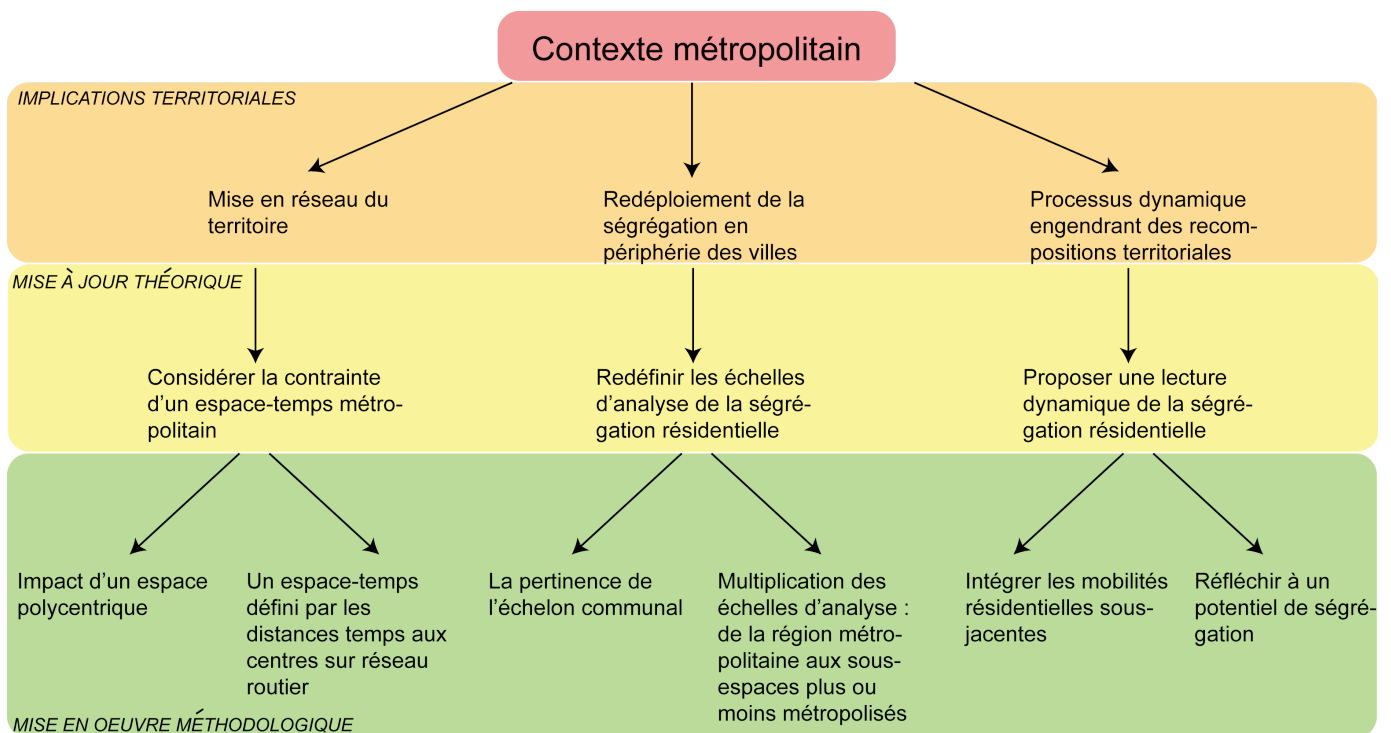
Contexte métropolitain

IMPLICATIONS TERRITORIALES

Mise en réseau du territoire

Redéploiement de la ségrégation en périphérie des villes

Processus dynamique engendrant des recompositions territoriales

MISE À JOUR THÉORIQUE

Considérer la contrainte d'un espace-temps métropolitain

Redéfinir les échelles d'analyse de la ségrégation résidentielle

Proposer une lecture dynamique de la ségrégation résidentielle

Impact d'un espace polycentrique

Un espace-temps défini par les distances temps aux centres sur réseau routier

La pertinence de l'échelon communal

Multiplication des échelles d'analyse : de la région métropolitaine aux sous-espaces plus ou moins métropolisés

Intégrer les mobilités résidentielles sous-jacentes

Réfléchir à un potentiel de ségrégation

MISE EN OEUVRE MÉTHODOLOGIQUE